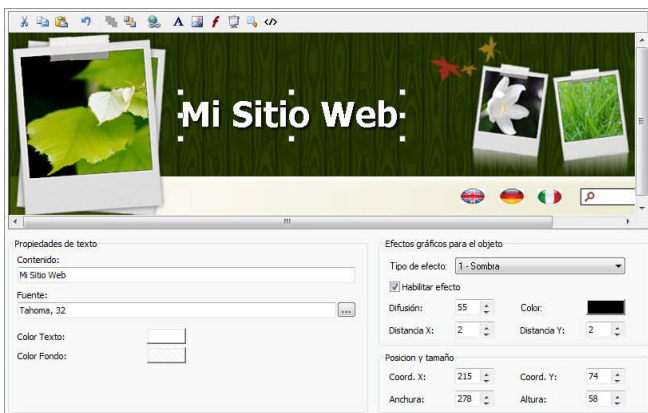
Mi Sitio Web

Propiedades de texto
Contenido:
Mi Sitio Web
Fuente:
Tahoma, 32
...
Color Texto:
Color Fondo:

Efectos gráficos para el objeto
Tipo de efecto: 1 - Sombra
Habilitar efecto
Difusión: 55
Color:
Distancia X: 2
Distancia Y: 2

Posicion y tamaño
Coord. X: 215
Coord. Y: 74
Anchura: 278
Altura: 58